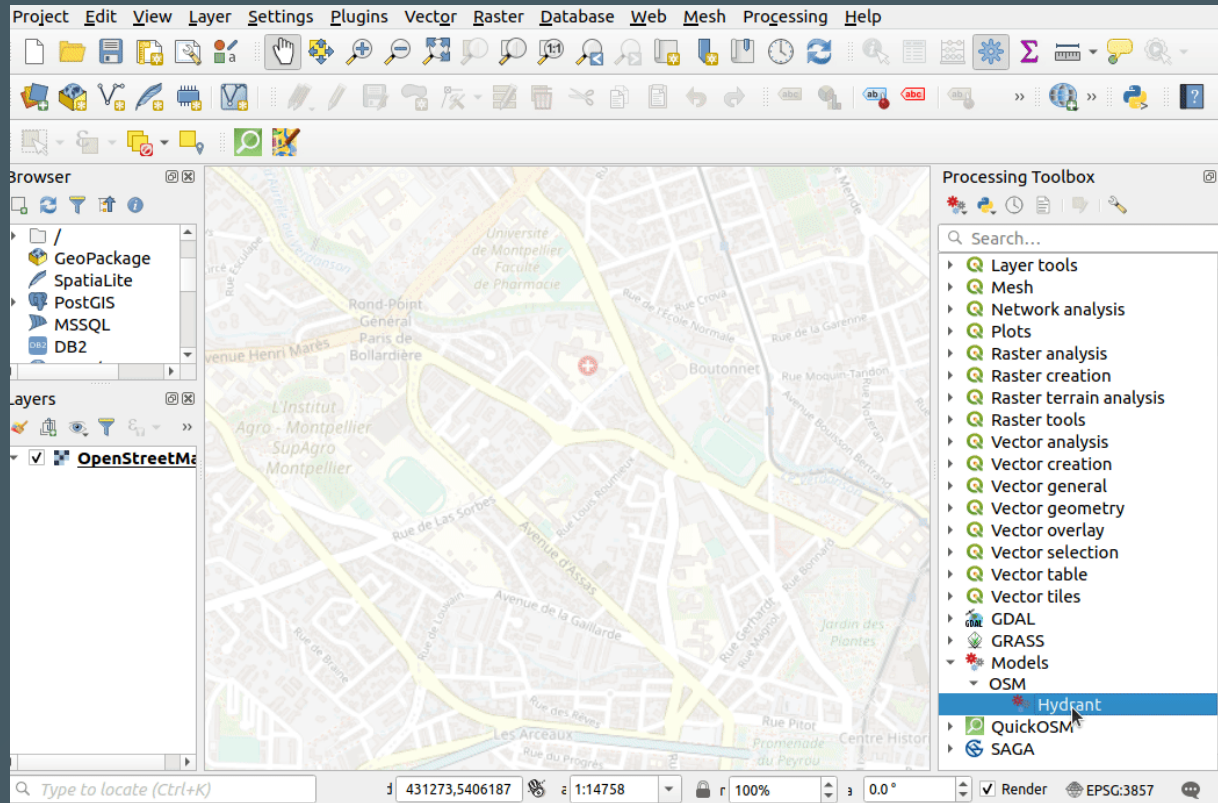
Project Edit View Layer Settings Plugins Vector Raster Database Web Mesh Processing Help

Browser

/
GeoPackage
SpatiaLite
PostGIS
MSSQL
DB2

Layers

OpenStreetMa

Université de Montpellier Faculté de Pharmacie
Rond-Point Général Paris de Bollardière
Avenue Henri Marès
L'Institut Agro - Montpellier SupAgro Montpellier
Rue Crova
Rue de l'École Normale
Rue de la Garenne
Boutonnet
Rue Moquin-Tandon
Avenue Bouisson Bertrand
Rue de Las Sorbes
Rue Louis Bourneuf
Avenue d'Assas
Avenue de la Gaillarde
Rue de Louvain
Rue Gerhardt
Rue Magnol
Rue Bonnard
Jardin des Plantes
Rue de Brahe
Rue des Rêves
Les Arceaux
Rue Pitot
Promenade du Peyrou
Centre Histor
Rue Eugène
Rue de Mende

Processing Toolbox

Search...
Layer tools
Mesh
Network analysis
Plots
Raster analysis
Raster creation
Raster terrain analysis
Raster tools
Vector analysis
Vector creation
Vector general
Vector geometry
Vector overlay
Vector selection
Vector table
Vector tiles
GDAL
GRASS
Models
OSM
Hydrant
QuickOSM
SAGA

Type to locate (Ctrl+K)
431273,5406187
1:14758
100%
0.0 °
Render
EPSG:3857